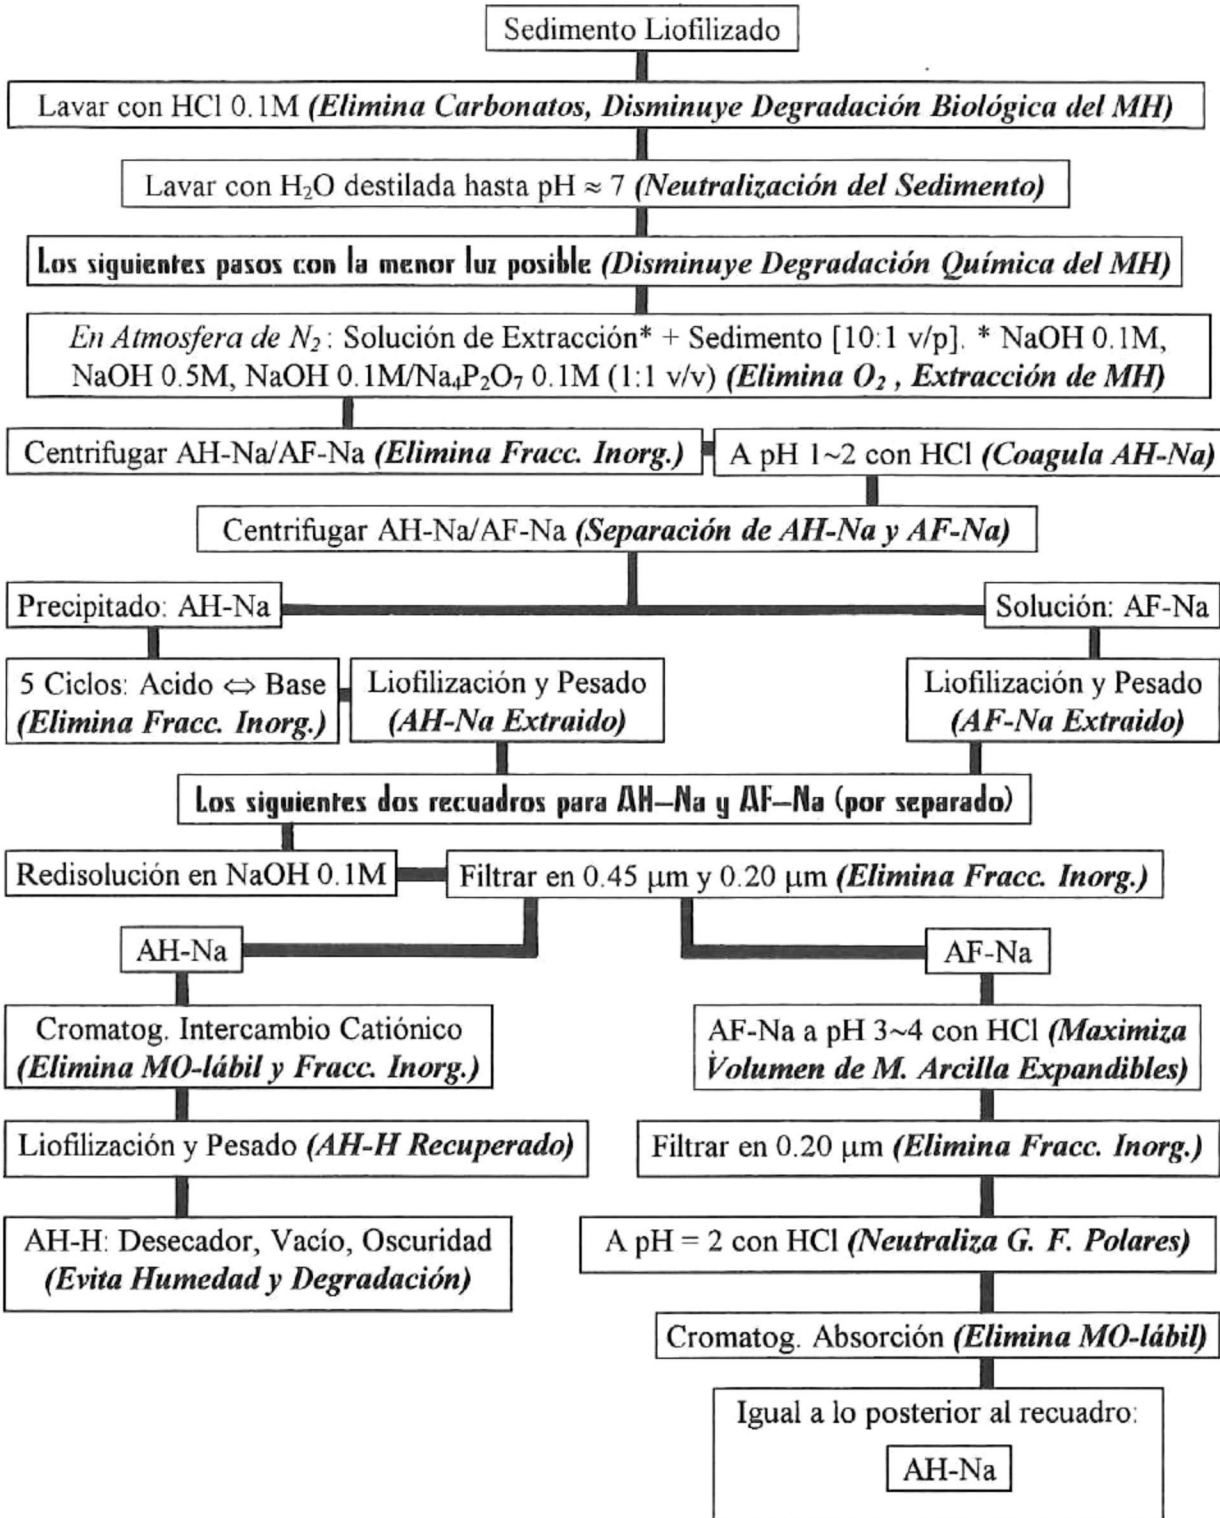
Sedimento Liofilizado

Lavar con HCl 0.1M *(Elimina Carbonatos, Disminuye Degradación Biológica del MH)*

Lavar con $H_2O$ destilada hasta pH ≈ 7 *(Neutralización del Sedimento)*

Los siguientes pasos con la menor luz posible *(Disminuye Degradación Química del MH)*

*En Atmosfera de $N_2$*: Solución de Extracción* + Sedimento [10:1 v/p]. * NaOH 0.1M, NaOH 0.5M, NaOH 0.1M/$Na_4P_2O_7$ 0.1M (1:1 v/v) *(Elimina $O_2$, Extracción de MH)*

Centrifugar AH-Na/AF-Na *(Elimina Fracc. Inorg.)*

A pH 1~2 con HCl *(Coagula AH-Na)*

Centrifugar AH-Na/AF-Na *(Separación de AH-Na y AF-Na)*

Precipitado: AH-Na

Solución: AF-Na

5 Ciclos: Acido ⇔ Base *(Elimina Fracc. Inorg.)*

Liofilización y Pesado *(AH-Na Extraido)*

Liofilización y Pesado *(AF-Na Extraido)*

Los siguientes dos recuadros para AH–Na y AF–Na (por separado)

Redisolución en NaOH 0.1M

Filtrar en 0.45 μm y 0.20 μm *(Elimina Fracc. Inorg.)*

AH-Na

AF-Na

Cromatog. Intercambio Catiónico *(Elimina MO-lábil y Fracc. Inorg.)*

AF-Na a pH 3~4 con HCl *(Maximiza Volumen de M. Arcilla Expandibles)*

Liofilización y Pesado *(AH-H Recuperado)*

Filtrar en 0.20 μm *(Elimina Fracc. Inorg.)*

AH-H: Desecador, Vacío, Oscuridad *(Evita Humedad y Degradación)*

A pH = 2 con HCl *(Neutraliza G. F. Polares)*

Cromatog. Absorción *(Elimina MO-lábil)*

Igual a lo posterior al recuadro:

AH-Na